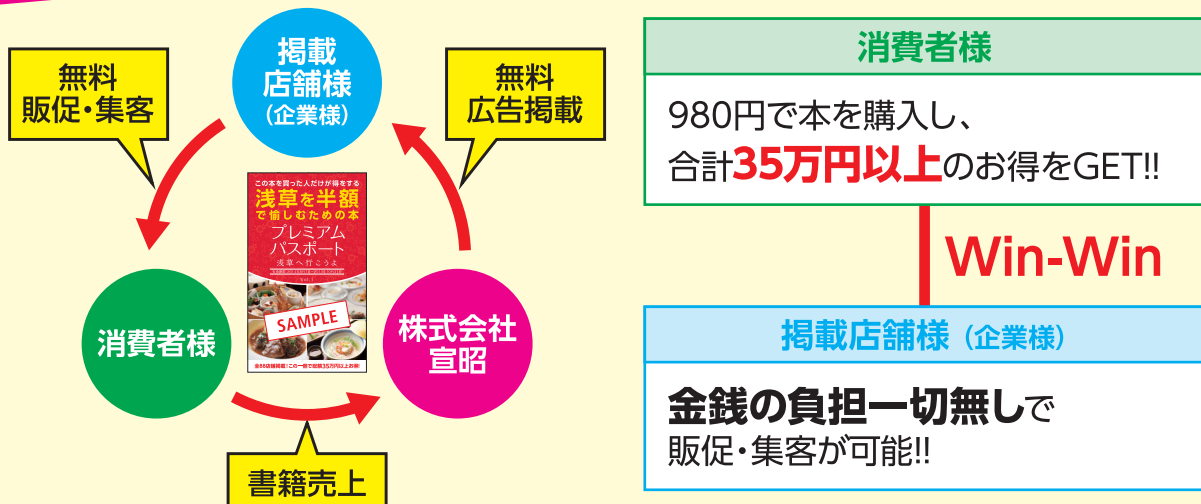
掲載
店舗様
（企業様）

無料
販促・集客

無料
広告掲載

この本を買った人だけが得をする
浅草を半額
で愉しむための本
プレミアム
パスポート
浅草へ行こうよ

SAMPLE

消費者様

株式会社
宣昭

書籍売上

消費者様

980円で本を購入し、
合計35万円以上のお得をGET!!

Win-Win

掲載店舗様（企業様）

金銭の負担一切無しで
販促・集客が可能!!